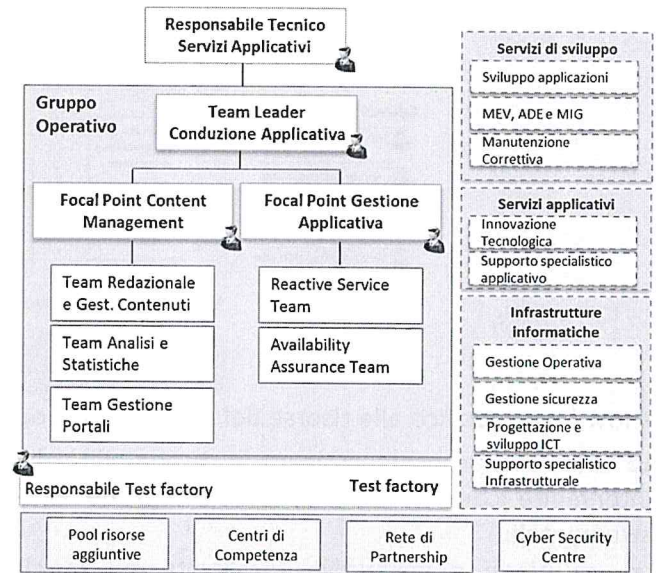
Responsabile Tecnico
Servizi Applicativi

Gruppo Operativo

Team Leader
Conduzione Applicativa

Focal Point Content Management

Focal Point Gestione Applicativa

Team Redazionale e Gest. Contenuti

Team Analisi e Statistiche

Team Gestione Portali

Reactive Service Team

Availability Assurance Team

Responsabile Test factory

Test factory

Servizi di sviluppo

Sviluppo applicazioni

MEV, ADE e MIG

Manutenzione Correttiva

Servizi applicativi

Innovazione Tecnologica

Supporto specialistico applicativo

Infrastrutture informatiche

Gestione Operativa

Gestione sicurezza

Progettazione e sviluppo ICT

Supporto specialistico Infrastrutturale

Pool risorse aggiuntive

Centri di Competenza

Rete di Partnership

Cyber Security Centre